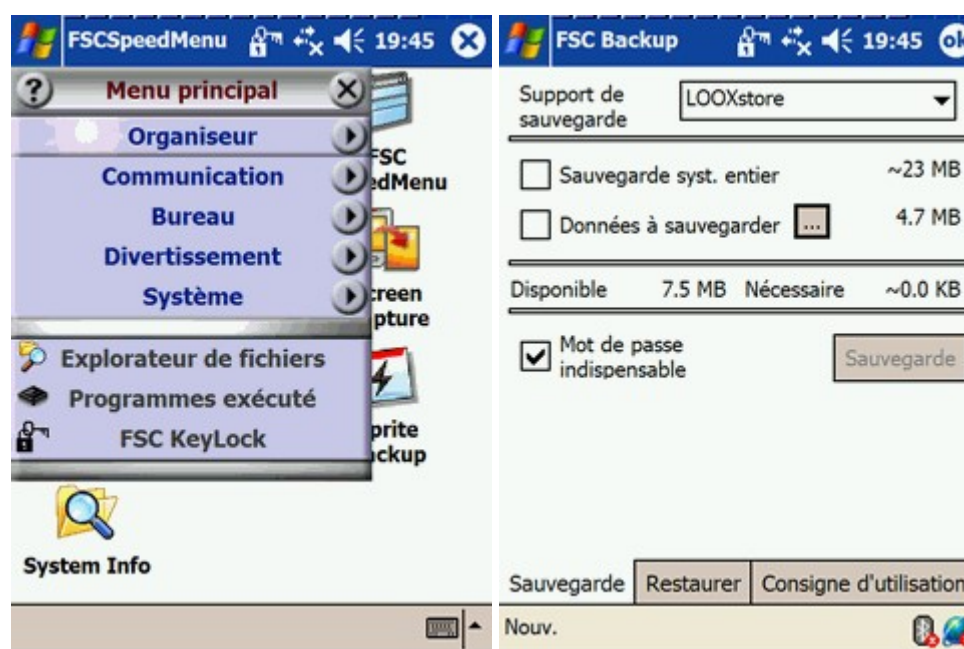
FSCSpeedMenu 19:45

? Menu principal

Organiseur

Communication

Bureau

Divertissement

Système

Explorateur de fichiers

Programmes exécuté

FSC KeyLock

FSC
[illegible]edMenu

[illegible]creen
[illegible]pture

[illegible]prite
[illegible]ckup

System Info

FSC Backup 19:45 ok

Support de sauvegarde LOOXstore

Sauvegarde syst. entier ~23 MB

Données à sauvegarder ... 4.7 MB

Disponible 7.5 MB Nécessaire ~0.0 KB

Mot de passe indispensable

Sauvegarde

Sauvegarde | Restaurer | Consigne d'utilisation

Nouv.